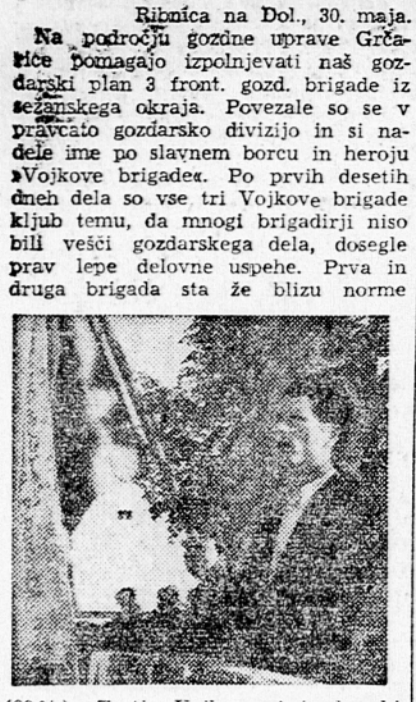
Ribnica na Dol., 30. maja.

Na področju gozdne uprave Grčarice pomagajo izpolnjevati naš gozdarski plan 3 front. gozd. brigade iz sežanskega okraja. Povezale so se v pravcato gozdarsko divizijo in si nadele ime po slavnem borcu in heroju »Vojkove brigade«. Po prvih desetih dneh dela so vse tri Vojkove brigade kljub temu, da mnogi brigadirji niso bili vešči gozdarskega dela, dosegle prav lepe delovne uspehe. Prva in druga brigada sta že blizu norme

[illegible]